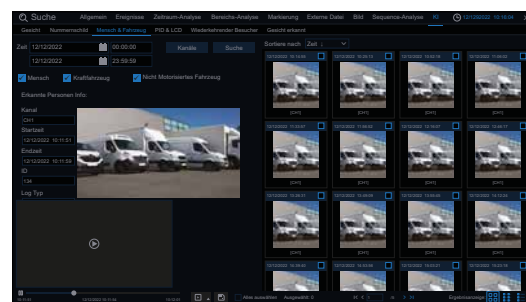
Suche
Allgemein Ereignisse Zeitraum-Analyse Bereichs-Analyse Markierung Externe Datei Bild Sequenz-Analyse KI
12/12/2022 15:18:04
Suchen Nummernschild Mensch & Fahrzeug PID & LCD Wiederkehrender Besucher Gesicht erkannt
Zeit 12/12/2022 00:00:00
12/12/2022 23:59:59
Kanäle Suche
Mensch Kraftfahrzeug Nicht Motorisiertes Fahrzeug
Erkannte Personen Info:
Kanal
CH1
Startzeit
12/12/2022 16:11:51
Endzeit
12/12/2022 16:11:55
ID
124
Log Typ
Sortiere nach Zeit
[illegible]
Alles auswählen Ausgewählt: 0
Ergebnisanzeige